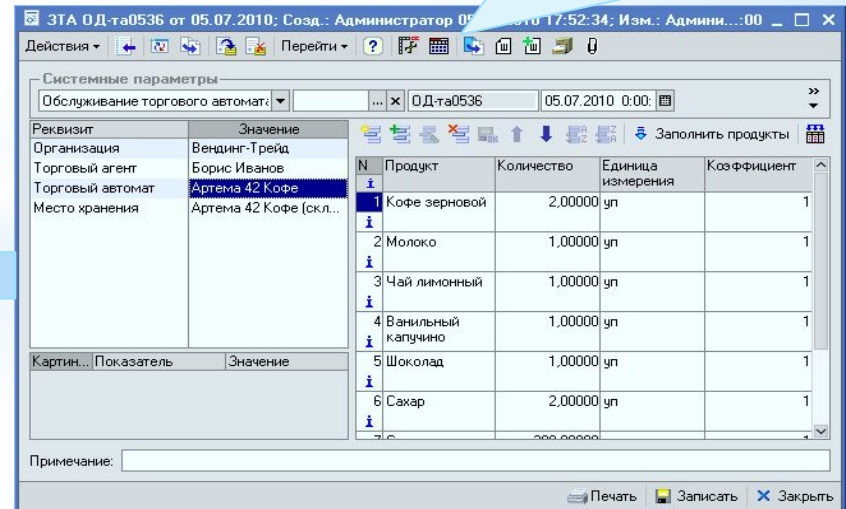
ЗТА ОД-та0536 от 05.07.2010; Созд.: Администратор 05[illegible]10 17:52:34; Изм.: Админи...:00

Действия ▾ Перейти ▾ ?

Системные параметры

Обслуживание торгового автомата ОД-та0536 05.07.2010 0:00:

| Реквизит | Значение |
|---|---|
| Организация | Вендинг-Трейд |
| Торговый агент | Борис Иванов |
| Торговый автомат | Артема 42 Кофе |
| Место хранения | Артема 42 Кофе (скл... |

| Картин... | Показатель | Значение |
|---|---|---|

Заполнить продукты

| N | Продукт | Количество | Единица измерения | Коэффициент |
|---|---|---|---|---|
| 1 | Кофе зерновой | 2,00000 | уп | 1 |
| 2 | Молоко | 1,00000 | уп | 1 |
| 3 | Чай лимонный | 1,00000 | уп | 1 |
| 4 | Ванильный капучино | 1,00000 | уп | 1 |
| 5 | Шоколад | 1,00000 | уп | 1 |
| 6 | Сахар | 2,00000 | уп | 1 |
| 7 | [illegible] | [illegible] | | |

Примечание:

Печать Записать Закрыть